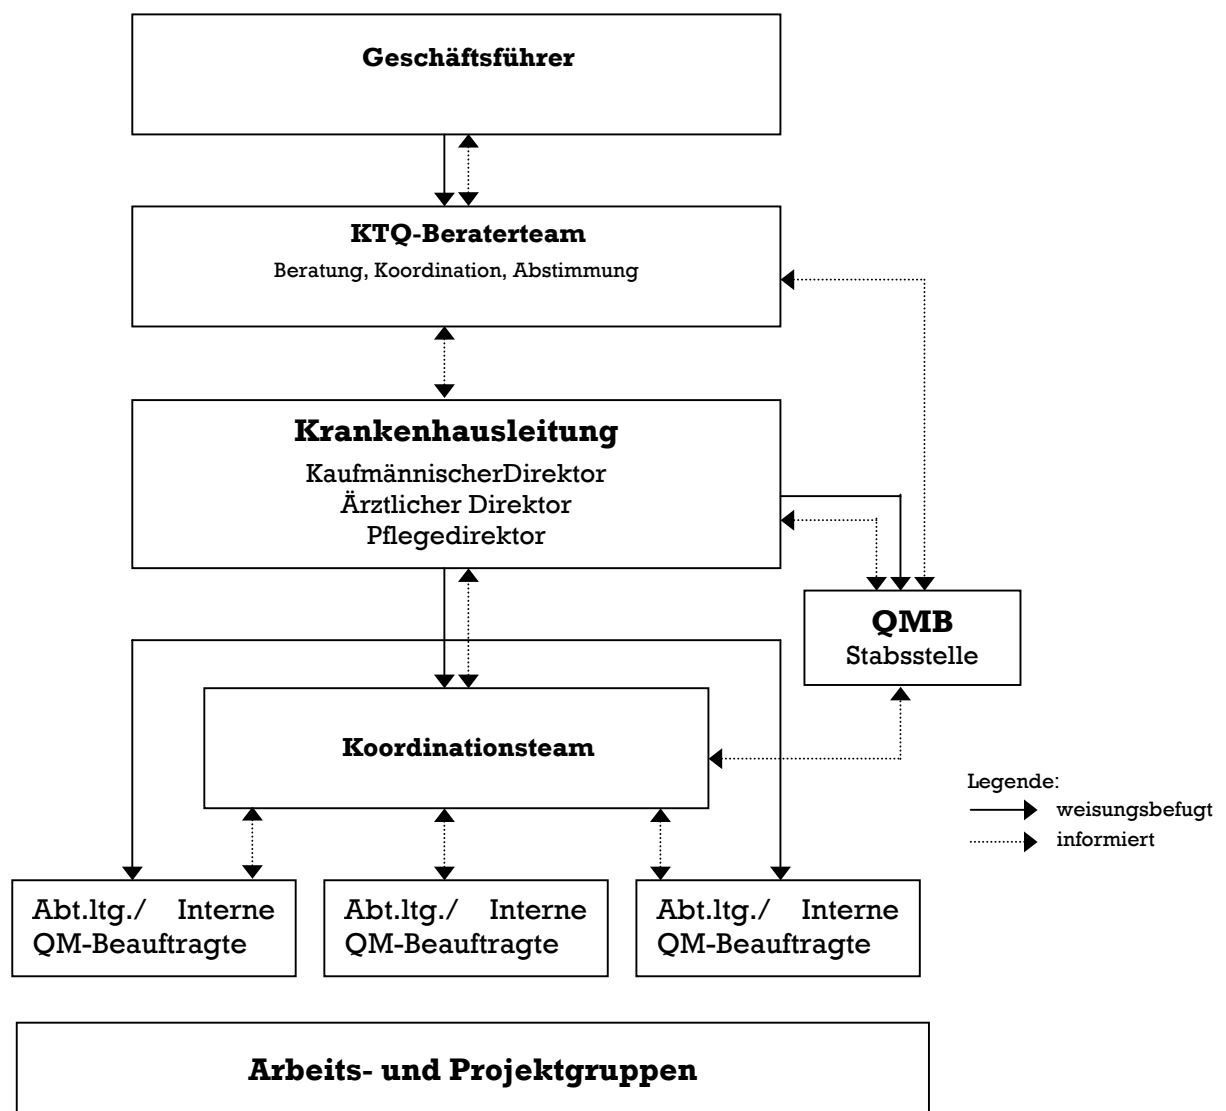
Geschäftsführer

KTQ-Beraterteam

Beratung, Koordination, Abstimmung

Krankenhausleitung

KaufmännischerDirektor
Ärztlicher Direktor
Pflegedirektor

QMB
Stabsstelle

Koordinationsteam

Legende:
weisungsbefugt
informiert

Abt.ltg./ Interne QM-Beauftragte

Abt.ltg./ Interne QM-Beauftragte

Abt.ltg./ Interne QM-Beauftragte

Arbeits- und Projektgruppen